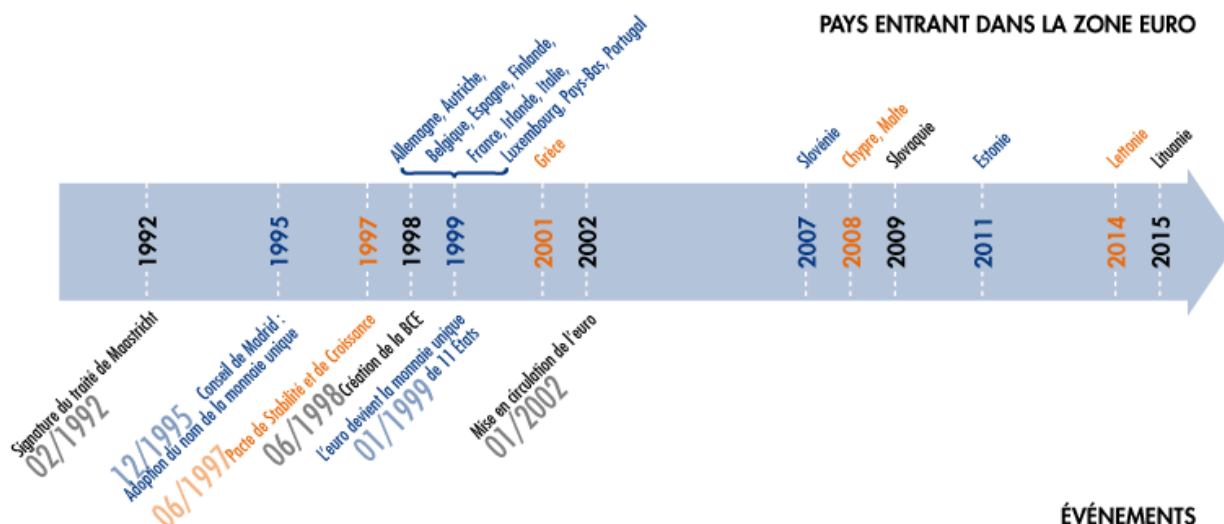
PAYS ENTRANT DANS LA ZONE EURO

Allemagne, Autriche, Belgique, Espagne, Finlande, France, Irlande, Italie, Luxembourg, Pays-Bas, Portugal

Grèce

Slovénie

Chypre, Malte

Slovaquie

Estonie

Lettonie

Lituanie

1992

1995

1997

1998

1999

2001

2002

2007

2008

2009

2011

2014

2015

02/1992 Signature du traité de Maastricht

12/1995 Conseil de Madrid : Adoption du nom de la monnaie unique

06/1997 Pacte de Stabilité et de Croissance

06/1998 Création de la BCE

01/1999 L'euro devient la monnaie unique de 11 États

01/2002 Mise en circulation de l'euro

ÉVÉNEMENTS